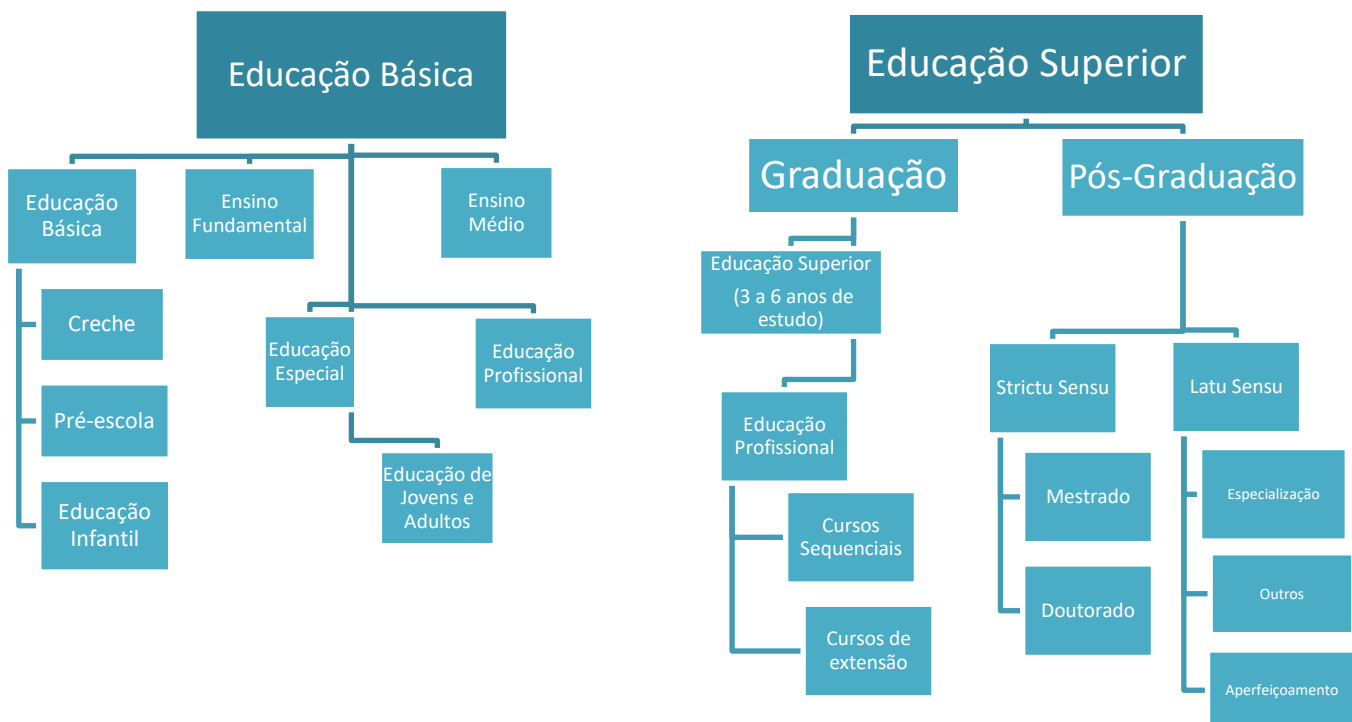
Educação Básica

Educação Básica

Ensino Fundamental

Ensino Médio

Creche

Pré-escola

Educação Infantil

Educação Especial

Educação Profissional

Educação de Jovens e Adultos

Educação Superior

Graduação

Pós-Graduação

Educação Superior

(3 a 6 anos de estudo)

Educação Profissional

Cursos Sequenciais

Cursos de extensão

Strictu Sensu

Latu Sensu

Mestrado

Doutorado

Especialização

Outros

Aperfeiçoamento